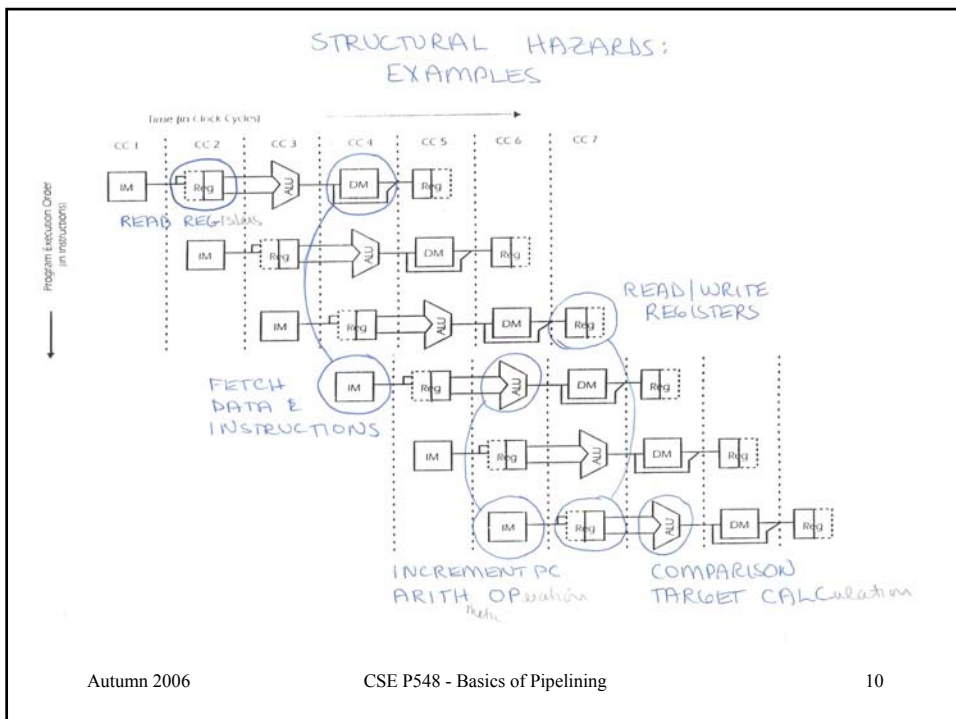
STRUCTURAL HAZARDS: EXAMPLES

Time (in Clock Cycles)

CC 1 CC 2 CC 3 CC 4 CC 5 CC 6 CC 7

Program Execution Order (in instructions)

IM Reg ALU DM Reg

READ REGISTERS

IM Reg ALU DM Reg

IM Reg ALU DM Reg

READ | WRITE REGISTERS

FETCH DATA & INSTRUCTIONS

IM Reg ALU DM Reg

IM Reg ALU DM Reg

IM Reg ALU DM Reg

INCREMENT PC ARITH OPeration

COMPARISON TARGET CALCulation

Autumn 2006 CSE P548 - Basics of Pipelining 10